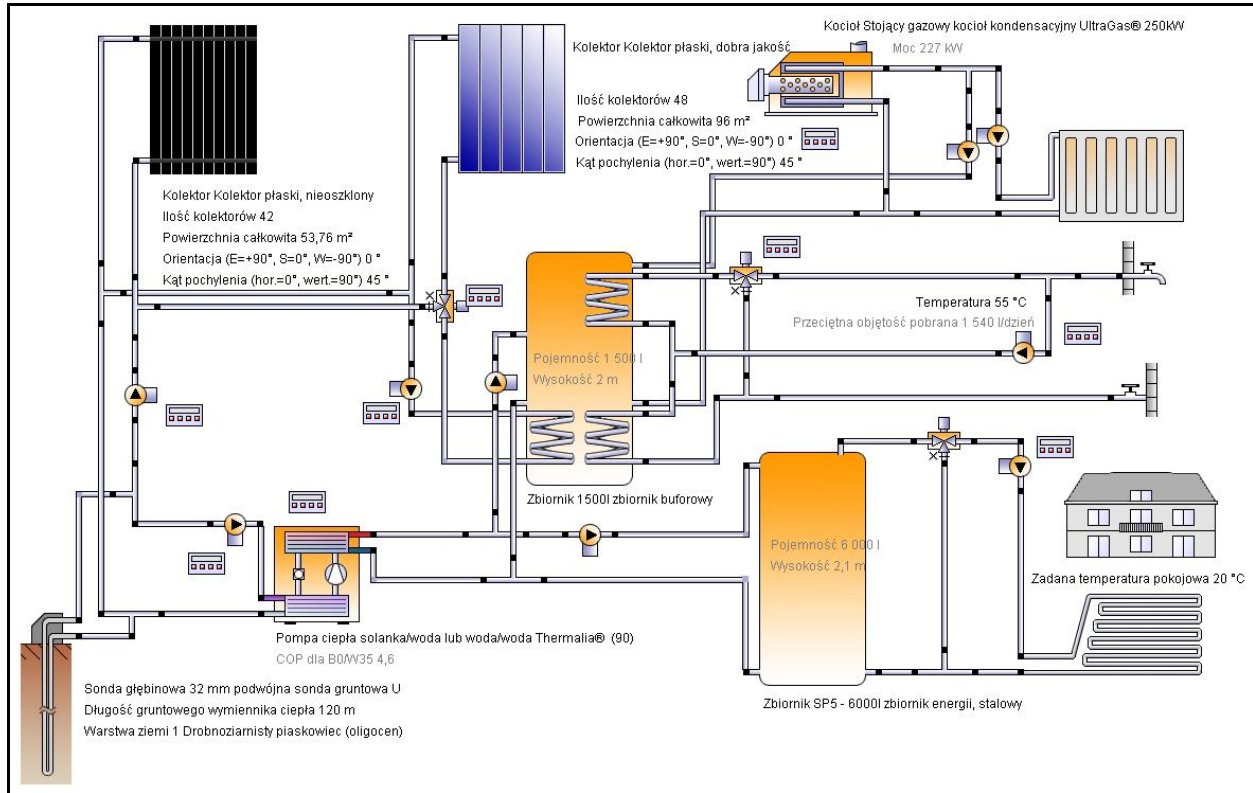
Kocioł Stojący gazowy kocioł kondensacyjny UltraGas® 250kW
Moc 227 kW

Kolektor Kolektor płaski, dobra jakość

Ilość kolektorów 48
Powierzchnia całkowita 96 m²
Orientacja (E=+90°, S=0°, W=-90°) 0 °
Kąt pochylenia (hor.=0°, wert.=90°) 45 °

Kolektor Kolektor płaski, nieoszklony
Ilość kolektorów 42
Powierzchnia całkowita 53,76 m²
Orientacja (E=+90°, S=0°, W=-90°) 0 °
Kąt pochylenia (hor.=0°, wert.=90°) 45 °

Temperatura 55 °C
Przeciętna objętość pobrana 1 540 l/dzień

Pojemność 1 500 l
Wysokość 2 m

Zbiornik 1500l zbiornik buforowy

Pojemność 6 000 l
Wysokość 2,1 m

Zadana temperatura pokojowa 20 °C

Pompa ciepła solanka/woda lub woda/woda Thermalia® (90)
COP dla B0/W35 4,6

Sonda głębinowa 32 mm podwójna sonda gruntowa U
Długość gruntowego wymiennika ciepła 120 m
Warstwa ziemi 1 Drobnoziarnisty piaskowiec (oligocen)

Zbiornik SP5 - 6000l zbiornik energii, stalowy